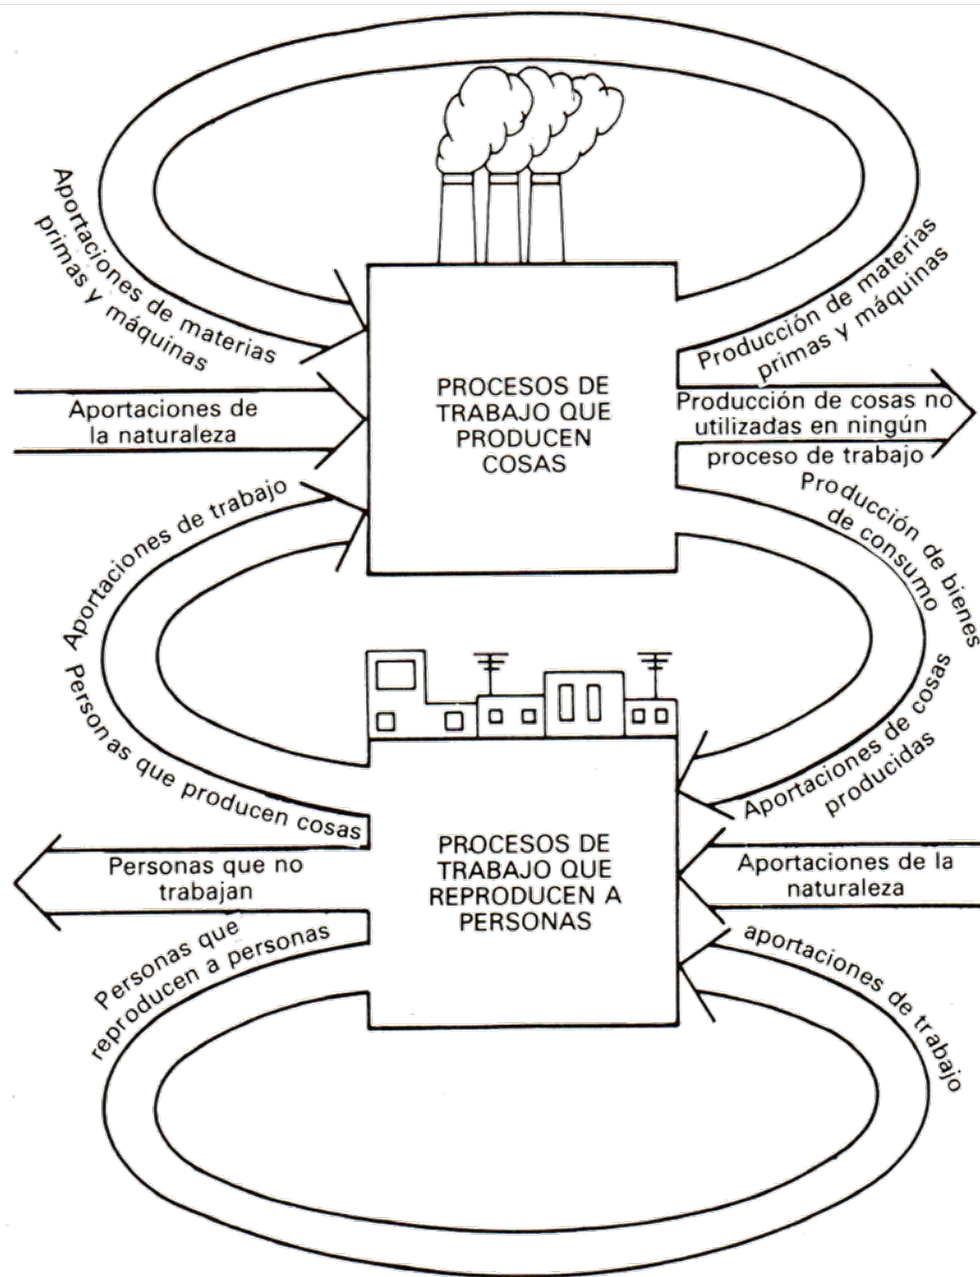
Aportaciones de materias primas y máquinas

Aportaciones de la naturaleza

PROCESOS DE TRABAJO QUE PRODUCEN COSAS

Producción de materias primas y máquinas

Producción de cosas no utilizadas en ningún proceso de trabajo

Aportaciones de trabajo

Producción de bienes de consumo

Personas que producen cosas

Aportaciones de cosas producidas

PROCESOS DE TRABAJO QUE REPRODUCEN A PERSONAS

Personas que no trabajan

Aportaciones de la naturaleza

Personas que reproducen a personas

aportaciones de trabajo